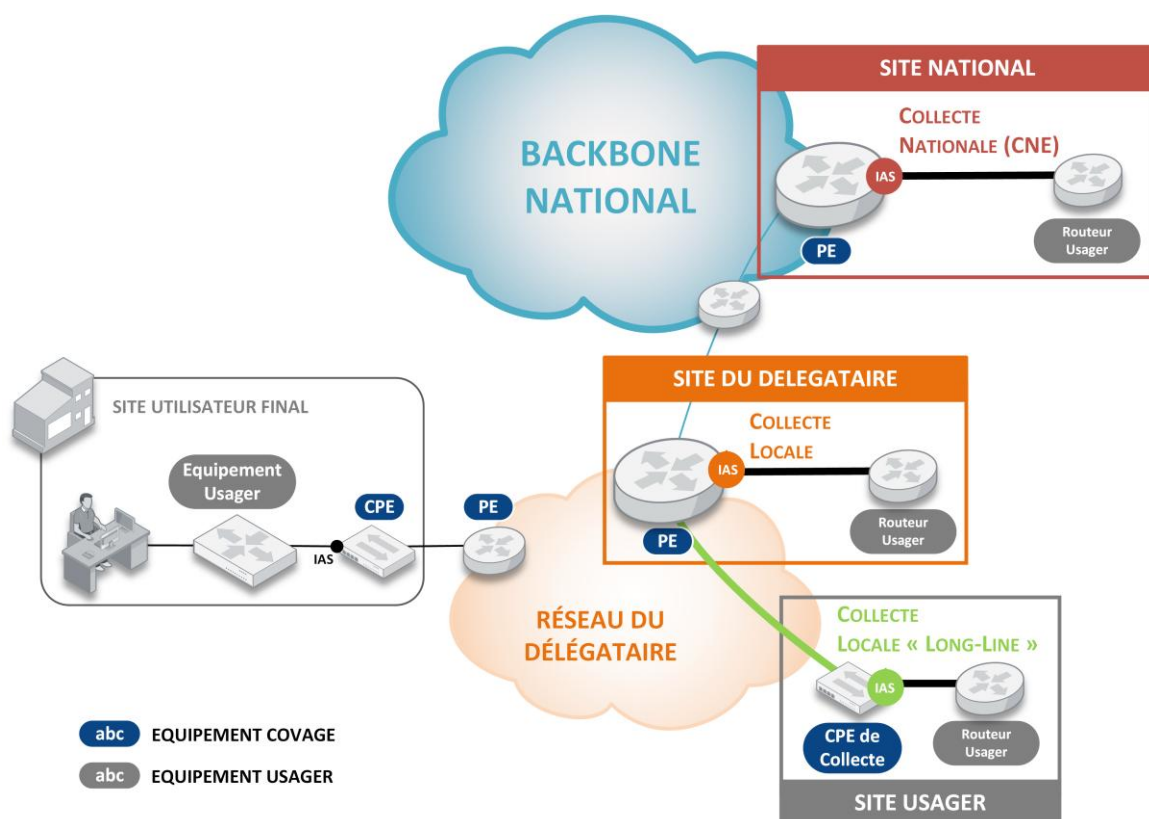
SITE NATIONAL

COLLECTE NATIONALE (CNE)

BACKBONE NATIONAL

IAS

PE

Routeur Usager

SITE DU DELEGATAIRE

COLLECTE LOCALE

IAS

PE

Routeur Usager

SITE UTILISATEUR FINAL

Equipement Usager

CPE

IAS

PE

RÉSEAU DU DÉLÉGATAIRE

COLLECTE LOCALE « LONG-LINE »

IAS

CPE de Collecte

Routeur Usager

SITE USAGER

abc EQUIPEMENT COVAGE

abc EQUIPEMENT USAGER